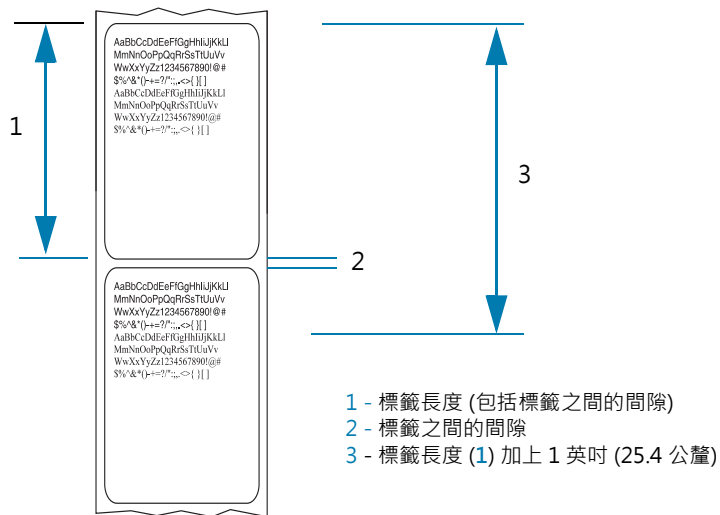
AaBbCcDdEeFfGgHhIiJjKkLl
MmNnOoPpQqRrSsTtUuVv
WwXxYyZz1234567890!@#
$%^&*()-+=?/*:;,.<>{ }[ ]
AaBbCcDdEeFfGgHhIiJjKkLl
MmNnOoPpQqRrSsTtUuVv
WwXxYyZz1234567890!@#
$%^&*()-+=?/*:;,.<>{ }[ ]

AaBbCcDdEeFfGgHhIiJjKkLl
MmNnOoPpQqRrSsTtUuVv
WwXxYyZz1234567890!@#
$%^&*()-+=?/*:;,.<>{ }[ ]
AaBbCcDdEeFfGgHhIiJjKkLl
MmNnOoPpQqRrSsTtUuVv
WwXxYyZz1234567890!@#
$%^&*()-+=?/*:;,.<>{ }[ ]

1

2

3

1 - 標籤長度 (包括標籤之間的間隙)
2 - 標籤之間的間隙
3 - 標籤長度 (1) 加上 1 英吋 (25.4 公釐)